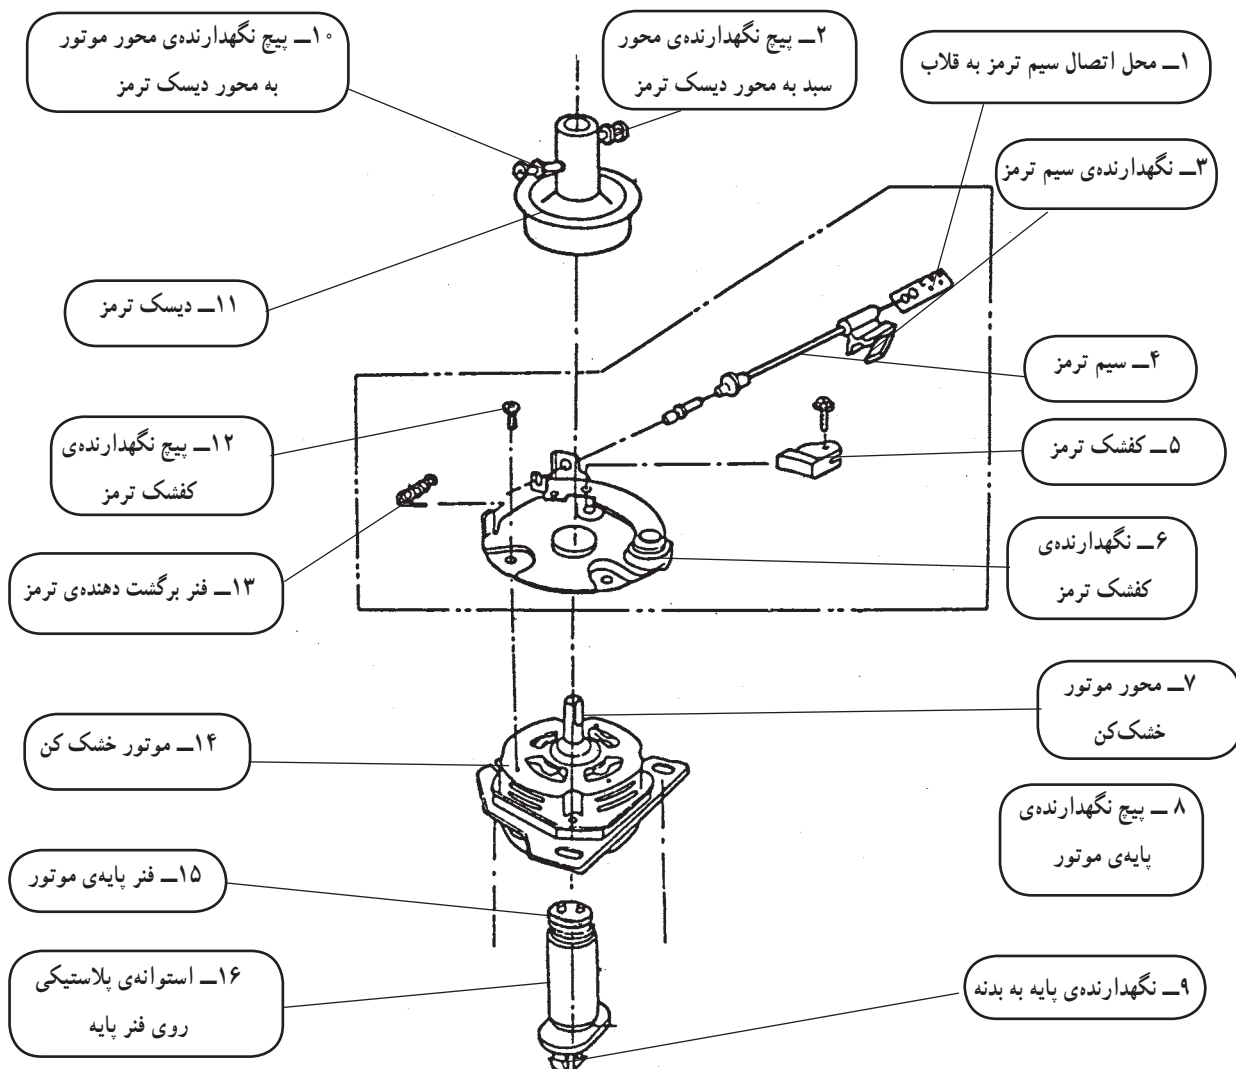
۱۰ــ پیچ نگهدارنده‌ی محور موتور به محور دیسک ترمز

۲ــ پیچ نگهدارنده‌ی محور سبد به محور دیسک ترمز

۱ــ محل اتصال سیم ترمز به قلاب

۳ــ نگهدارنده‌ی سیم ترمز

۱۱ــ دیسک ترمز

۴ــ سیم ترمز

۱۲ــ پیچ نگهدارنده‌ی کفشک ترمز

۵ــ کفشک ترمز

۱۳ــ فنر برگشت دهنده‌ی ترمز

۶ــ نگهدارنده‌ی کفشک ترمز

۷ــ محور موتور خشک‌کن

۱۴ــ موتور خشک کن

۸ ــ پیچ نگهدارنده‌ی پایه‌ی موتور

۱۵ــ فنر پایه‌ی موتور

۱۶ــ استوانه‌ی پلاستیکی روی فنر پایه

۹ــ نگهدارنده‌ی پایه به بدنه